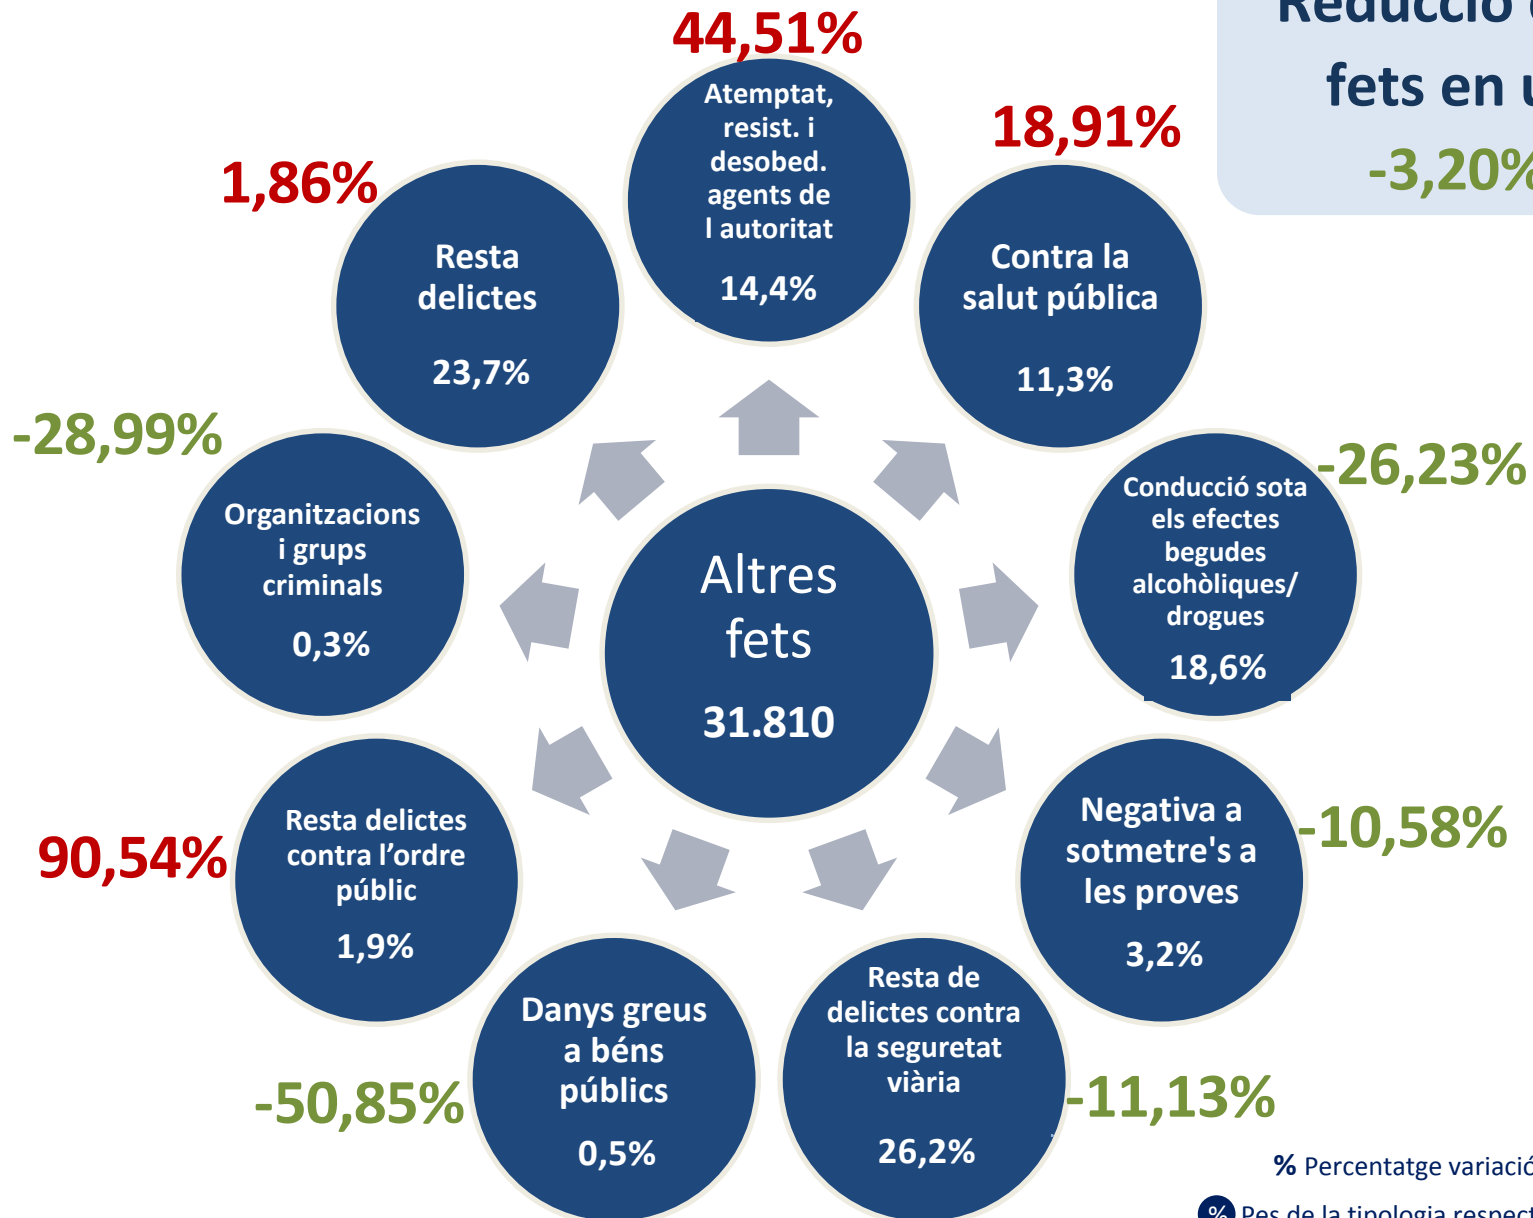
Reducció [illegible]
fets en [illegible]
-3,20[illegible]

44,51%
Atemptat, resist. i desobed. agents de l autoritat
14,4%

18,91%
Contra la salut pública
11,3%

1,86%
Resta delictes
23,7%

-28,99%
Organitzacions i grups criminals
0,3%

Altres fets
31.810

-26,23%
Conducció sota els efectes begudes alcohòliques/ drogues
18,6%

-10,58%
Negativa a sotmetre's a les proves
3,2%

90,54%
Resta delictes contra l'ordre públic
1,9%

-50,85%
Danys greus a béns públics
0,5%

-11,13%
Resta de delictes contra la seguretat viària
26,2%

% Percentatge variació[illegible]
% Pes de la tipologia respect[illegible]